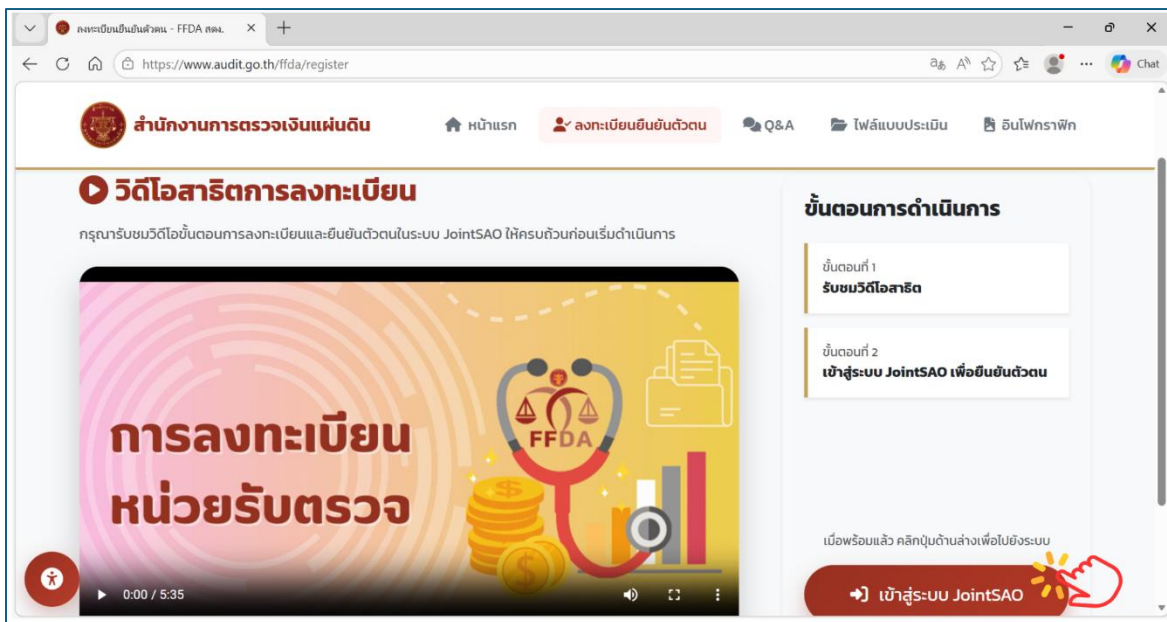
ลงทะเบียนยืนยันตัวตน - FFDA สตง.

https://www.audit.go.th/ffda/register

Chat

สำนักงานการตรวจเงินแผ่นดิน

หน้าแรก

ลงทะเบียนยืนยันตัวตน

Q&A

ไฟล์แบบประเมิน

อินโฟกราฟิก

วิดีโอสาธิตการลงทะเบียน

กรุณารับชมวิดีโอขั้นตอนการลงทะเบียนและยืนยันตัวตนในระบบ JointSAO ให้ครบถ้วนก่อนเริ่มดำเนินการ

การลงทะเบียน
หน่วยรับตรวจ

FFDA

$

0:00 / 5:35

ขั้นตอนการดำเนินการ

ขั้นตอนที่ 1
รับชมวิดีโอสาธิต

ขั้นตอนที่ 2
เข้าสู่ระบบ JointSAO เพื่อยืนยันตัวตน

เมื่อพร้อมแล้ว คลิกปุ่มด้านล่างเพื่อไปยังระบบ

เข้าสู่ระบบ JointSAO